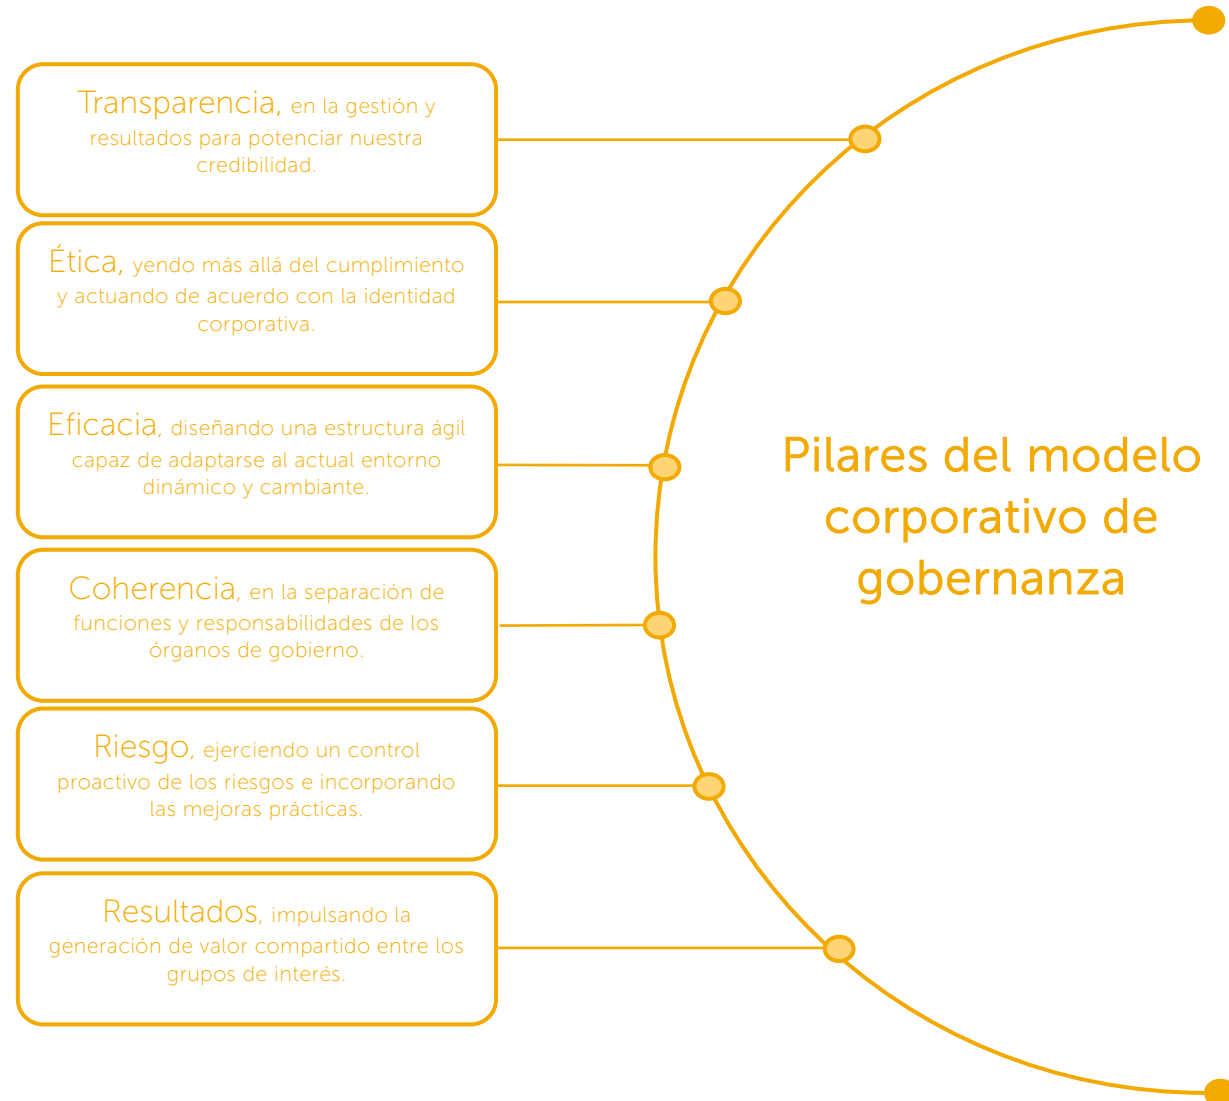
Transparencia, en la gestión y resultados para potenciar nuestra credibilidad.

Ética, yendo más allá del cumplimiento y actuando de acuerdo con la identidad corporativa.

Eficacia, diseñando una estructura ágil capaz de adaptarse al actual entorno dinámico y cambiante.

Coherencia, en la separación de funciones y responsabilidades de los órganos de gobierno.

Riesgo, ejerciendo un control proactivo de los riesgos e incorporando las mejoras prácticas.

Resultados, impulsando la generación de valor compartido entre los grupos de interés.

Pilares del modelo corporativo de gobernanza